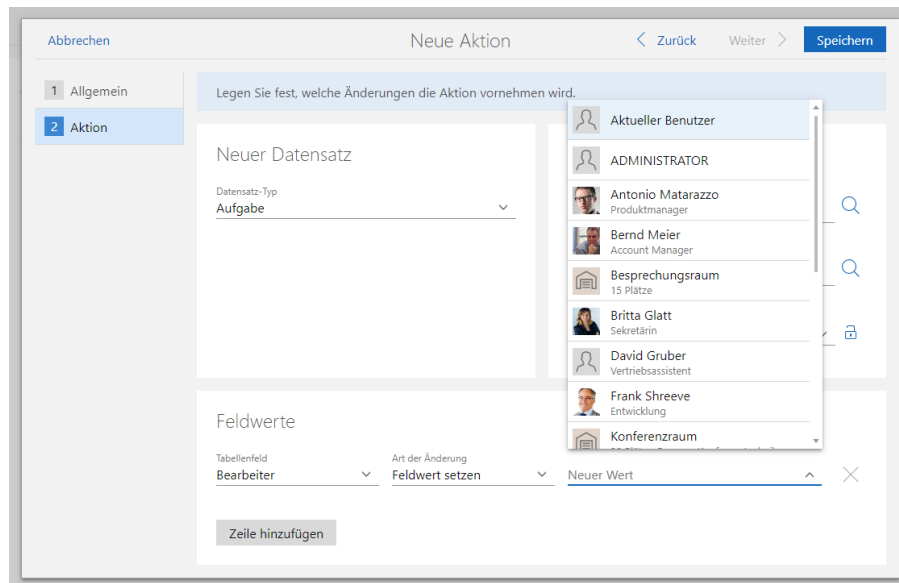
Abbrechen

Neue Aktion

Zurück

Weiter

Speichern

1 Allgemein

2 Aktion

Legen Sie fest, welche Änderungen die Aktion vornehmen wird.

Neuer Datensatz

Datensatz-Typ

Aufgabe

Aktueller Benutzer

ADMINISTRATOR

Antonio Matarazzo
Produktmanager

Bernd Meier
Account Manager

Besprechungsraum
15 Plätze

Britta Glatt
Sekretärin

David Gruber
Vertriebsassistent

Frank Shreeve
Entwicklung

Konferenzraum
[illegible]

Feldwerte

Tabellenfeld

Bearbeiter

Art der Änderung

Feldwert setzen

Neuer Wert

Zeile hinzufügen